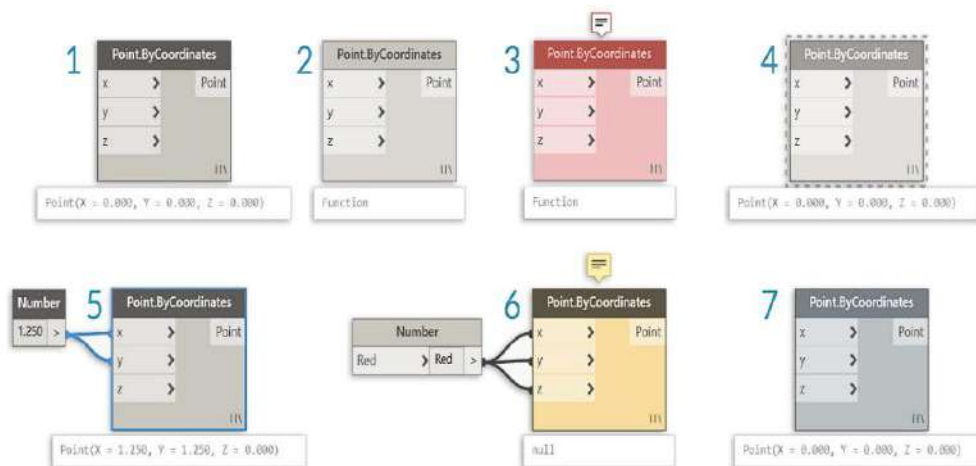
1
Point.ByCoordinates
x >
y >
z >
Point
IIΛ
Point(X = 0.000, Y = 0.000, Z = 0.000)

2
Point.ByCoordinates
x >
y >
z >
Point
IIΛ
Function

3
Point.ByCoordinates
x >
y >
z >
Point
IIΛ
Function

4
Point.ByCoordinates
x >
y >
z >
Point
IIΛ
Point(X = 0.000, Y = 0.000, Z = 0.000)

Number
1.250 >
5
Point.ByCoordinates
x >
y >
z >
Point
IIΛ
Point(X = 1.250, Y = 1.250, Z = 0.000)

Number
Red > Red >
6
Point.ByCoordinates
x >
y >
z >
Point
IIΛ
null

7
Point.ByCoordinates
x >
y >
z >
Point
IIΛ
Point(X = 0.000, Y = 0.000, Z = 0.000)